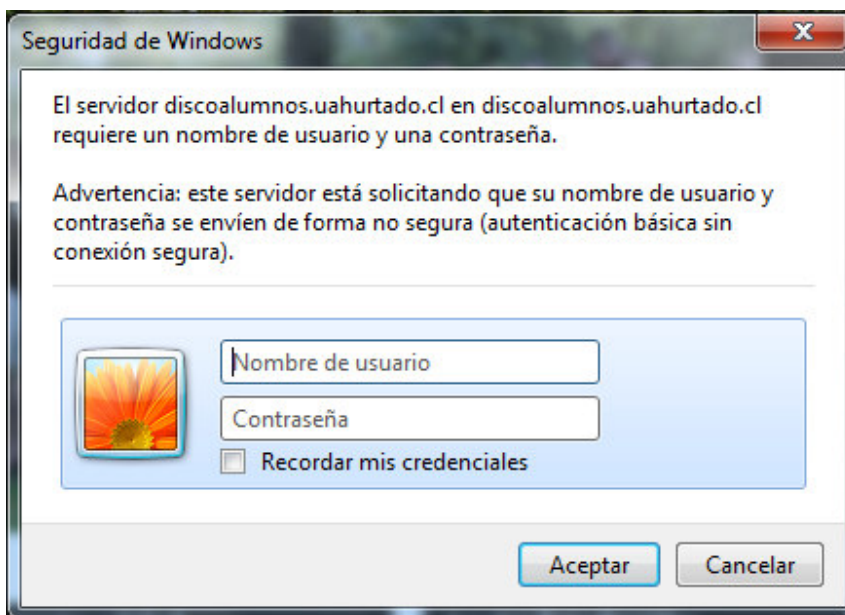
Seguridad de Windows

X

El servidor discoalumnos.uahurtado.cl en discoalumnos.uahurtado.cl requiere un nombre de usuario y una contraseña.

Advertencia: este servidor está solicitando que su nombre de usuario y contraseña se envíen de forma no segura (autenticación básica sin conexión segura).

Nombre de usuario

Contraseña

Recordar mis credenciales

Aceptar

Cancelar